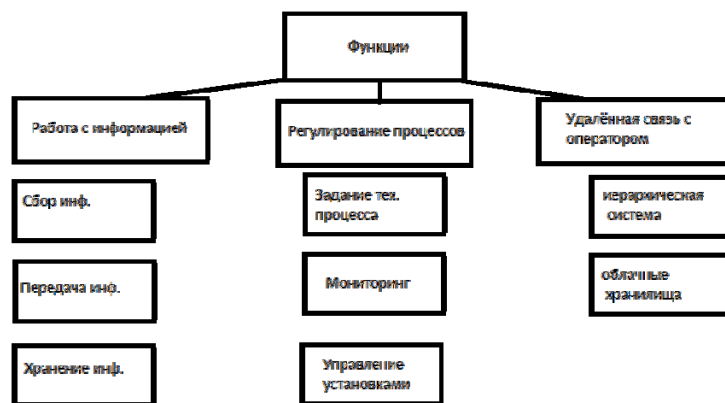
Функции

Работа с информацией

Сбор инф.

Передача инф.

Хранение инф.

Регулирование процессов

Задание тех. процесса

Мониторинг

Управление установками

Удалённая связь с оператором

иерархическая система

облачные хранилища